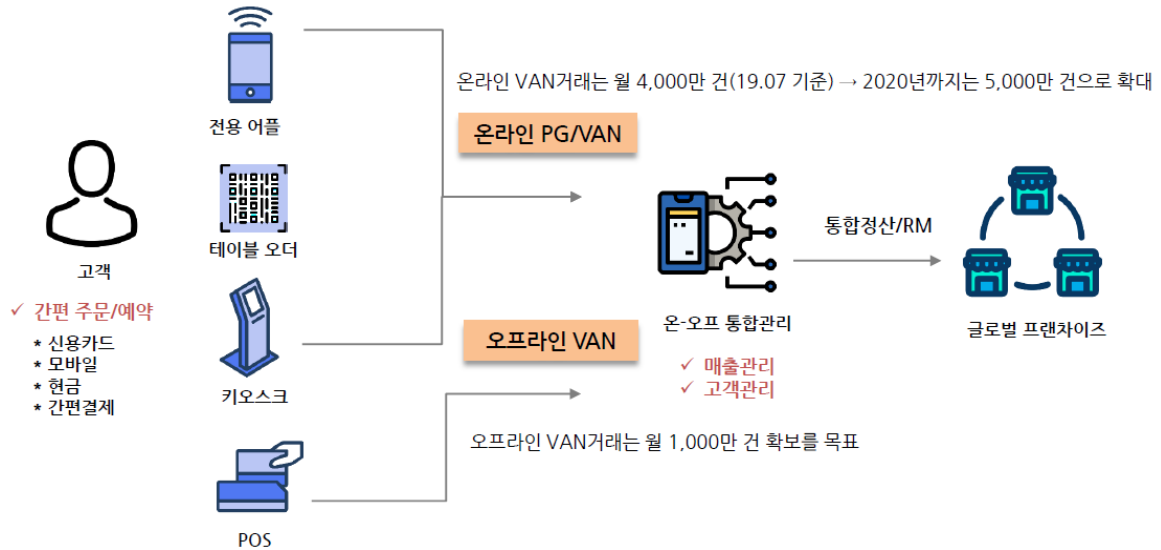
고객

✓ 간편 주문/예약

* 신용카드
* 모바일
* 현금
* 간편결제

전용 어플

테이블 오더

키오스크

POS

온라인 VAN거래는 월 4,000만 건(19.07 기준) → 2020년까지는 5,000만 건으로 확대

온라인 PG/VAN

오프라인 VAN

오프라인 VAN거래는 월 1,000만 건 확보를 목표

온-오프 통합관리

✓ 매출관리
✓ 고객관리

통합정산/RM

글로벌 프랜차이즈